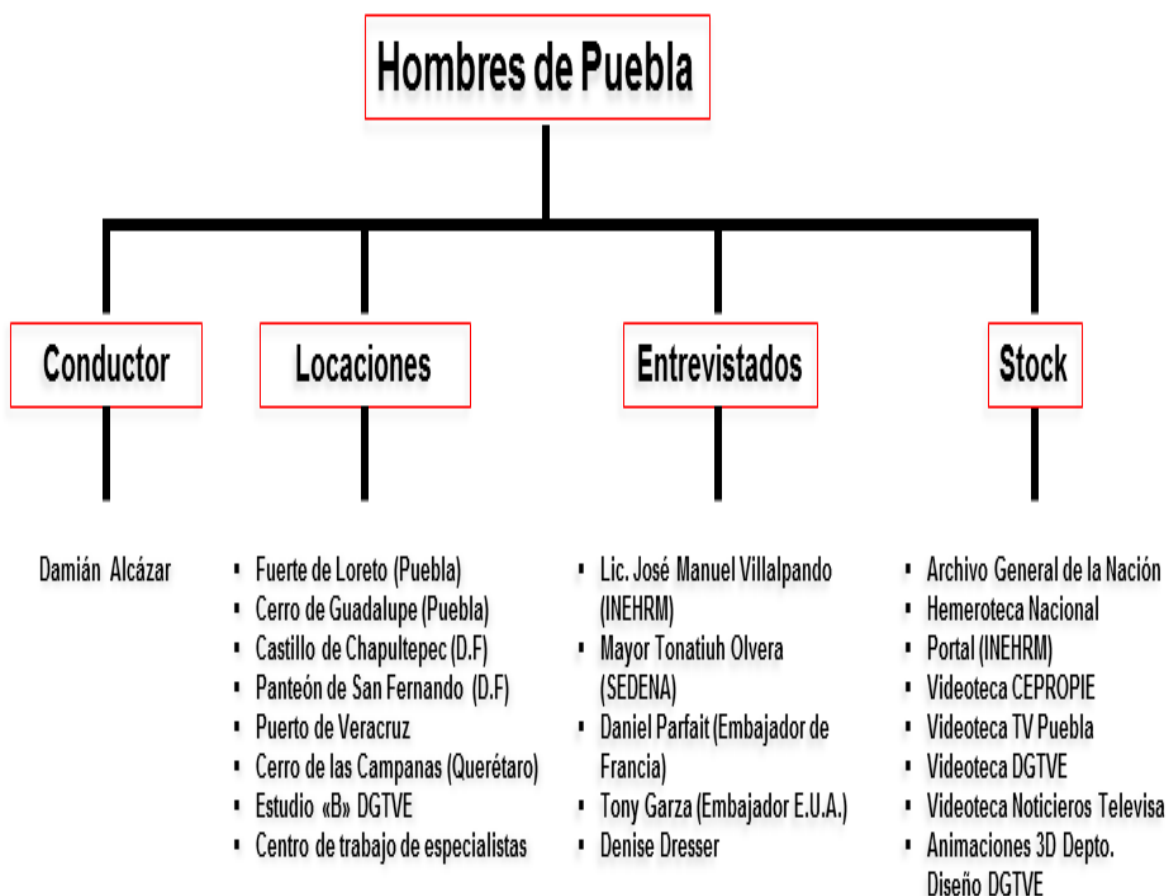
Hombres de Puebla

Conductor

Damián Alcázar

Locaciones

- Fuerte de Loreto (Puebla)
- Cerro de Guadalupe (Puebla)
- Castillo de Chapultepec (D.F)
- Panteón de San Fernando (D.F)
- Puerto de Veracruz
- Cerro de las Campanas (Querétaro)
- Estudio «B» DGTVE
- Centro de trabajo de especialistas

Entrevistados

- Lic. José Manuel Villalpando (INEHRM)
- Mayor Tonatiuh Olvera (SEDENA)
- Daniel Parfait (Embajador de Francia)
- Tony Garza (Embajador E.U.A.)
- Denise Dresser

Stock

- Archivo General de la Nación
- Hemeroteca Nacional
- Portal (INEHRM)
- Videoteca CEPROPIE
- Videoteca TV Puebla
- Videoteca DGTVE
- Videoteca Noticieros Televisa
- Animaciones 3D Depto. Diseño DGTVE